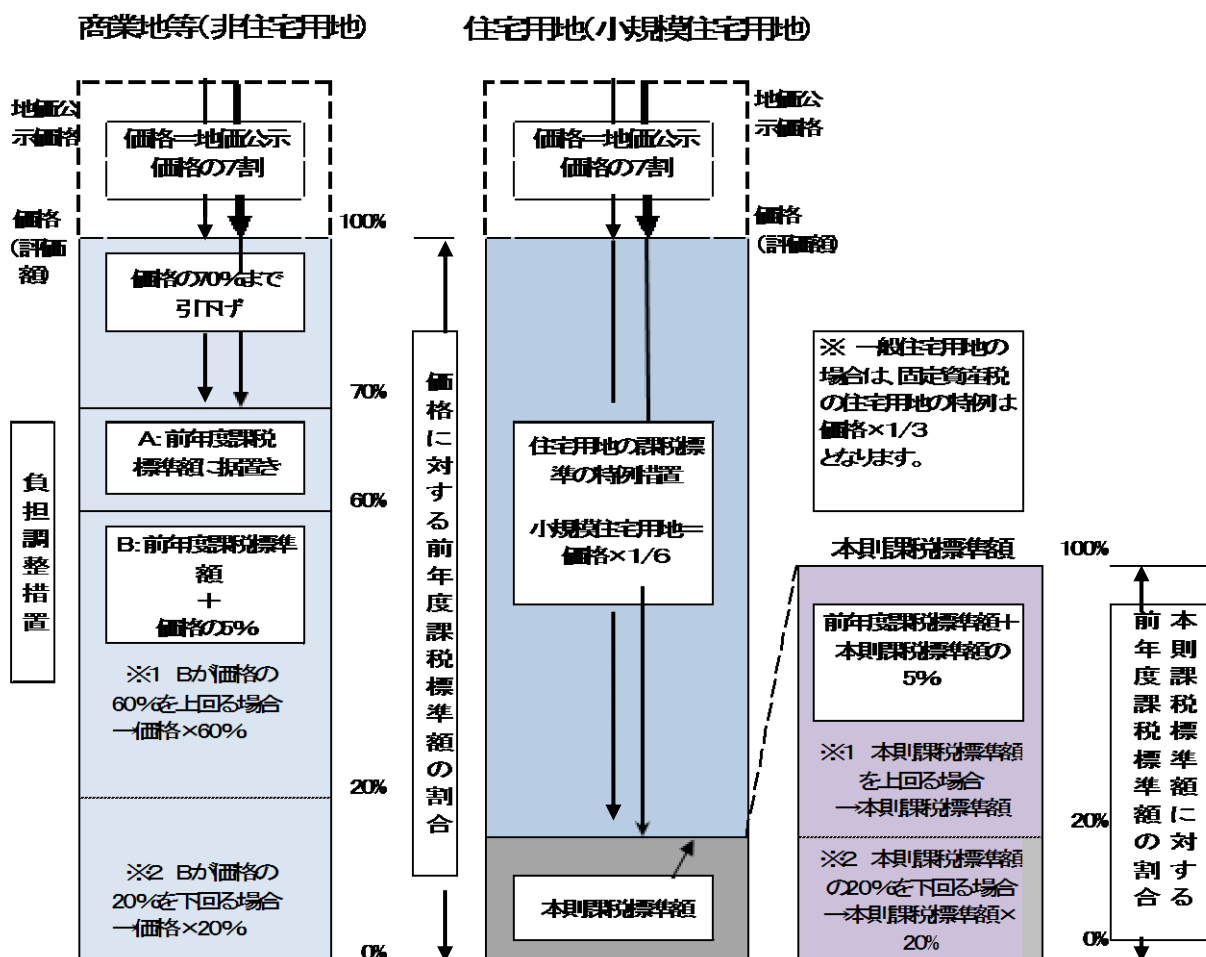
商業地等(非住宅用地)

住宅用地(小規模住宅用地)

地価公示価格

価格=地価公示価格の7割

価格(評価額)

100%

価格の70%まで引下げ

70%

A:前年度課税標準額に据置き

60%

負担調整措置

B:前年度課税標準額
+
価格の5%

※1 Bが価格の60%を上回る場合→価格×60%

20%

※2 Bが価格の20%を下回る場合→価格×20%

0%

価格に対する前年度課税標準額の割合

地価公示価格

価格=地価公示価格の7割

価格(評価額)

住宅用地の課税標準の特例措置

小規模住宅用地=価格×1/6

本則課税標準額

※ 一般住宅用地の場合は、固定資産税の住宅用地の特例は価格×1/3となります。

本則課税標準額

100%

前年度課税標準額+本則課税標準額の5%

※1 本則課税標準額を上回る場合→本則課税標準額

20%

※2 本則課税標準額の20%を下回る場合→本則課税標準額×20%

0%

本則課税標準額に対する前年度課税標準額の割合